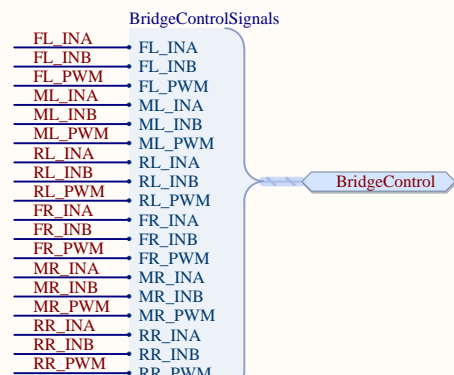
BridgeControlSignals

FL_INA
FL_INB
FL_PWM
ML_INA
ML_INB
ML_PWM
RL_INA
RL_INB
RL_PWM
FR_INA
FR_INB
FR_PWM
MR_INA
MR_INB
MR_PWM
RR_INA
RR_INB
RR_PWM

FL_INA
FL_INB
FL_PWM
ML_INA
ML_INB
ML_PWM
RL_INA
RL_INB
RL_PWM
FR_INA
FR_INB
FR_PWM
MR_INA
MR_INB
MR_PWM
RR_INA
RR_INB
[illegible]

BridgeControl